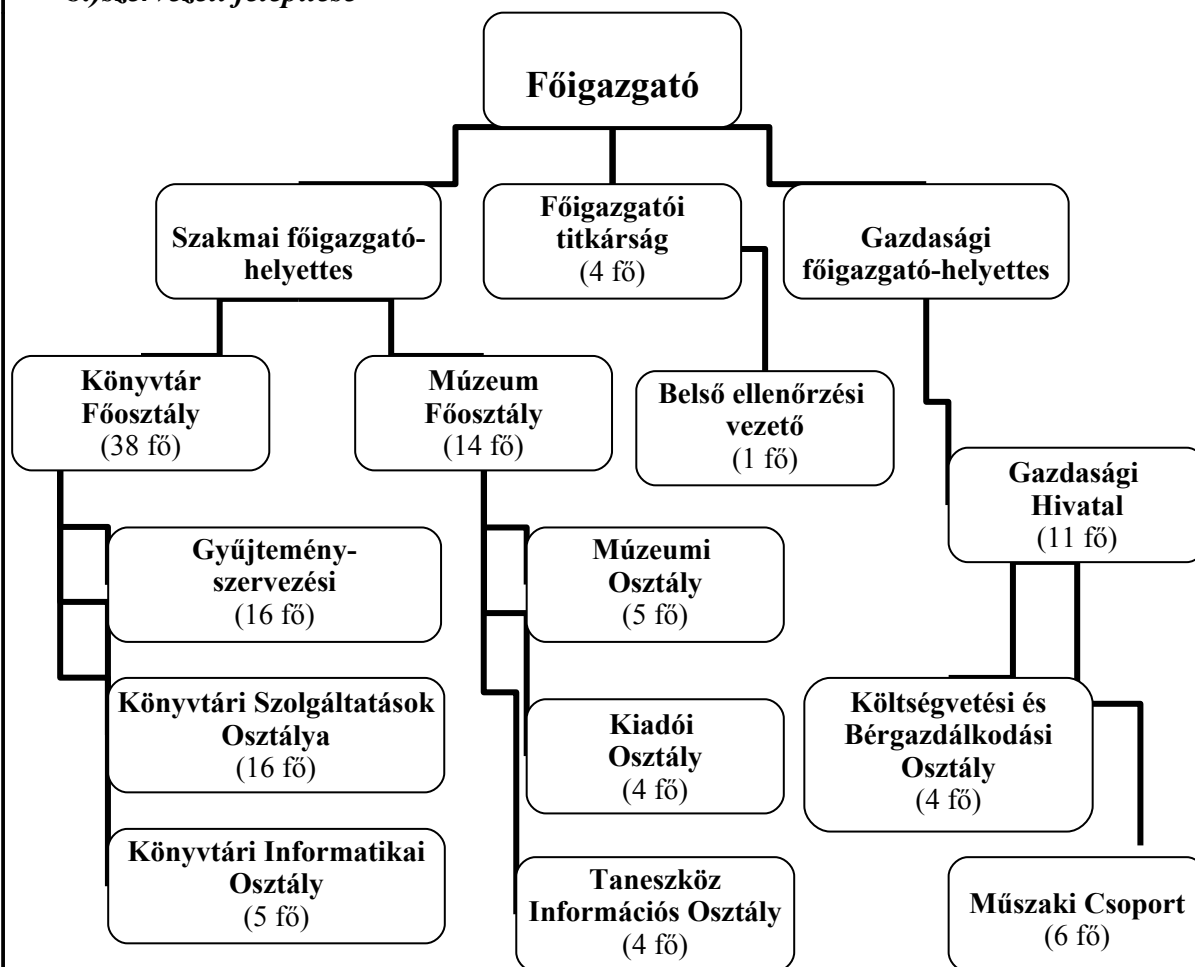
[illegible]

Főigazgató

Szakmai főigazgató-helyettes

Főigazgatói titkárság (4 fő)

Gazdasági főigazgató-helyettes

Könyvtár Főosztály (38 fő)

Múzeum Főosztály (14 fő)

Belső ellenőrzési vezető (1 fő)

Gazdasági Hivatal (11 fő)

Gyűjtemény-szervezési (16 fő)

Múzeumi Osztály (5 fő)

Könyvtári Szolgáltatások Osztálya (16 fő)

Kiadói Osztály (4 fő)

Költségvetési és Bérgazdálkodási Osztály (4 fő)

Könyvtári Informatikai Osztály (5 fő)

Taneszköz Információs Osztály (4 fő)

Műszaki Csoport (6 fő)